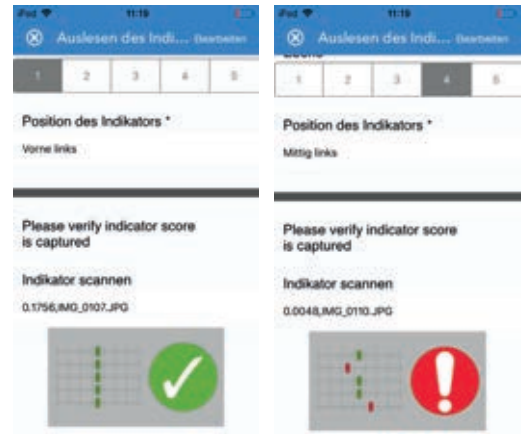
iPod 11:19
Auslesen des Indi... Bearbeiten

1 2 3 4 5

Position des Indikators *

Vorne links

Please verify indicator score is captured

Indikator scannen

0.1756,IMG_0107.JPG

iPod 11:19
Auslesen des Indi... Bearbeiten

1 2 3 4 5

Position des Indikators *

Mittig links

Please verify indicator score is captured

Indikator scannen

0.0048,IMG_0110.JPG